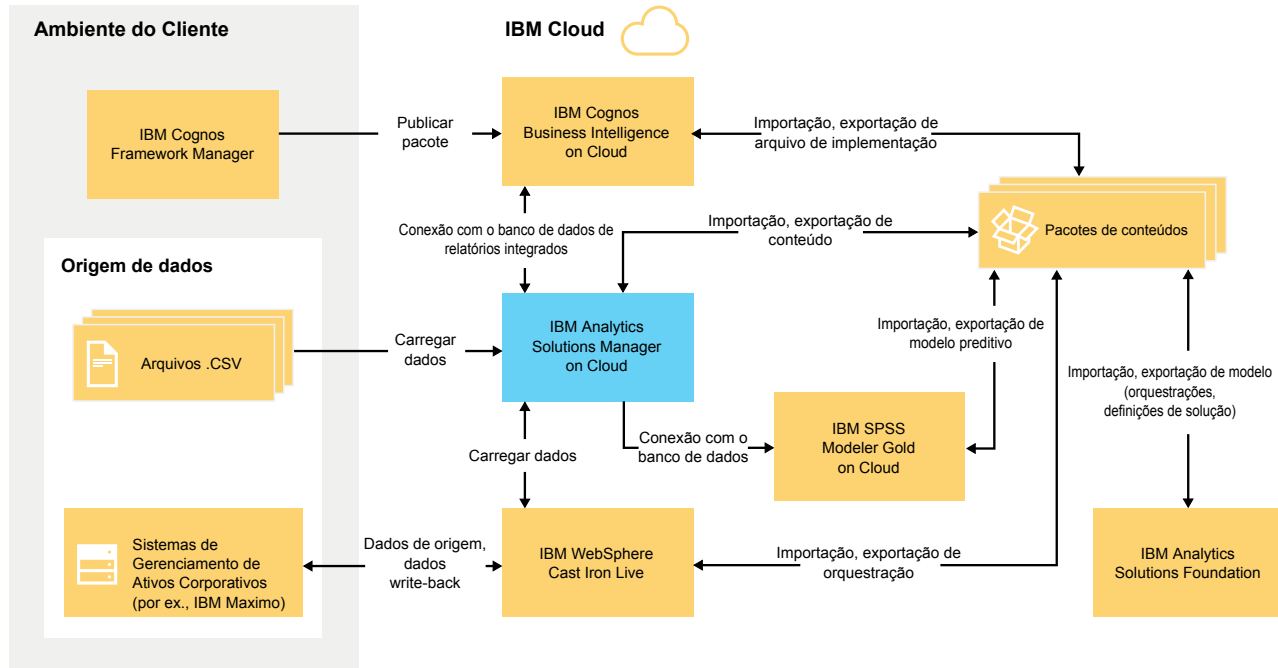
Ambiente do Cliente

IBM Cloud

IBM Cognos Framework Manager

Publicar pacote

IBM Cognos Business Intelligence on Cloud

Importação, exportação de arquivo de implementação

Pacotes de conteúdos

Conexão com o banco de dados de relatórios integrados

Importação, exportação de conteúdo

Origem de dados

Arquivos .CSV

Carregar dados

IBM Analytics Solutions Manager on Cloud

Importação, exportação de modelo preditivo

Importação, exportação de modelo (orquestrações, definições de solução)

Conexão com o banco de dados

IBM SPSS Modeler Gold on Cloud

Carregar dados

Sistemas de Gerenciamento de Ativos Corporativos (por ex., IBM Maximo)

Dados de origem, dados write-back

IBM WebSphere Cast Iron Live

Importação, exportação de orquestração

IBM Analytics Solutions Foundation